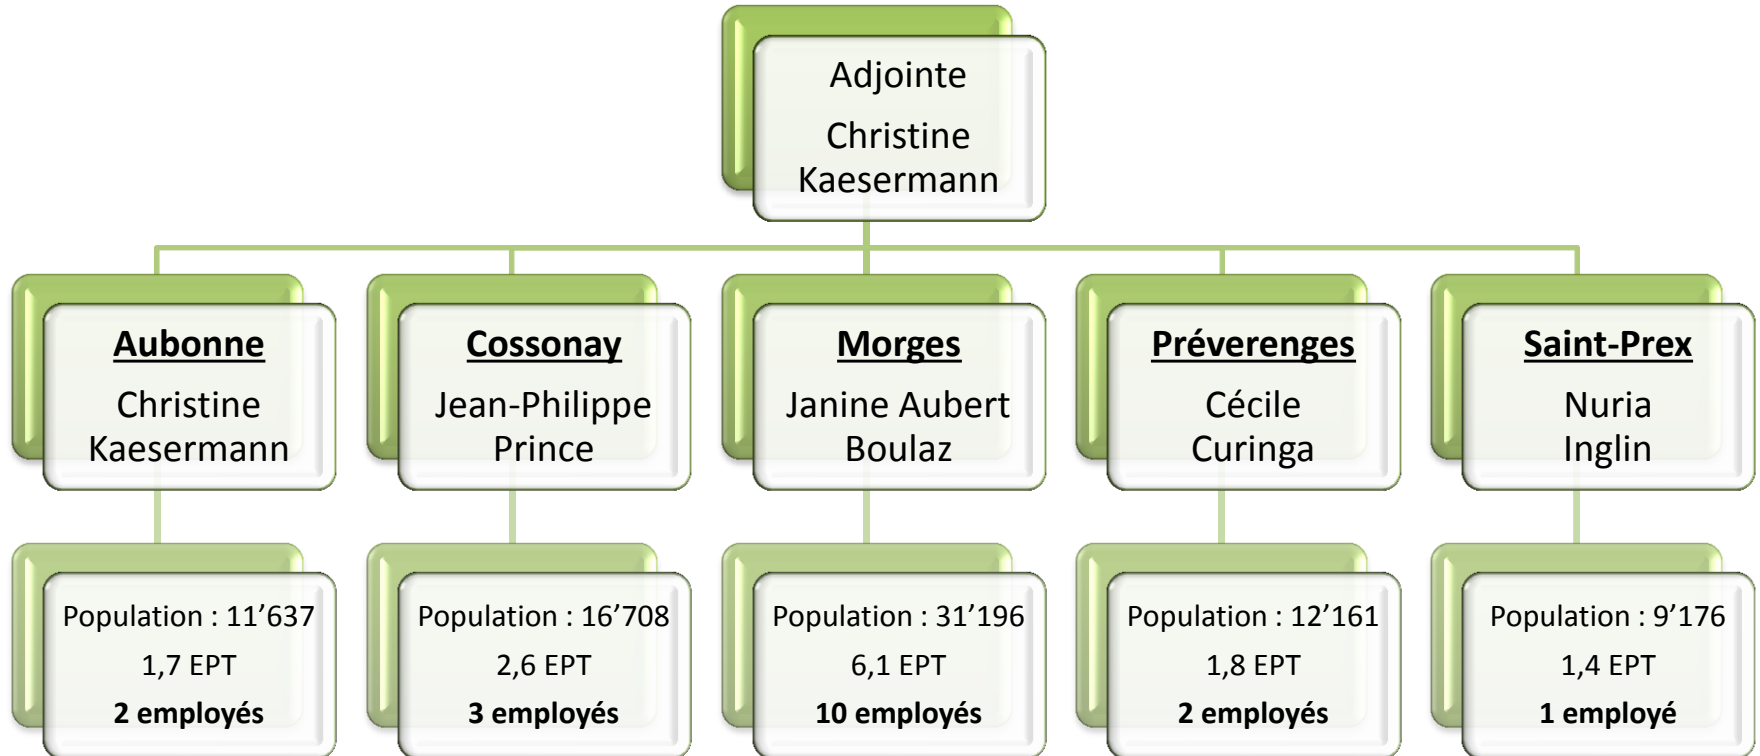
Adjointe
Christine Kaesermann

Aubonne
Christine Kaesermann

Population : 11’637
1,7 EPT
2 employés

Cossonay
Jean-Philippe Prince

Population : 16’708
2,6 EPT
3 employés

Morges
Janine Aubert Boulaz

Population : 31’196
6,1 EPT
10 employés

Préverenges
Cécile Curinga

Population : 12’161
1,8 EPT
2 employés

Saint-Prex
Nuria Inglin

Population : 9’176
1,4 EPT
1 employé